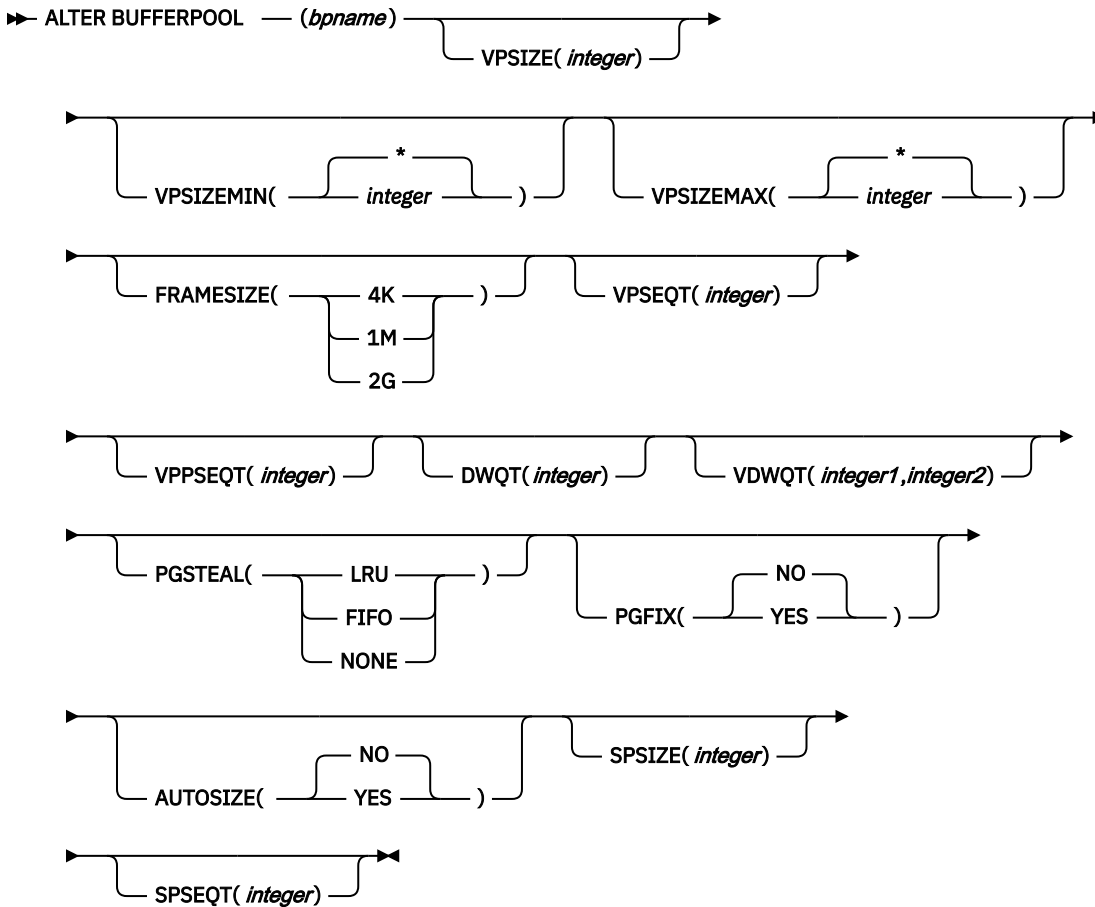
ALTER BUFFERPOOL (bpname) VPSIZE( integer)

VPSIZEMIN( * integer ) VPSIZEMAX( * integer )

FRAMESIZE( 4K 1M 2G ) VPSEQT( integer)

VPPSEQT( integer) DWQT( integer) VDWQT( integer1,integer2)

PGSTEAL( LRU FIFO NONE ) PGFIX( NO YES )

AUTOSIZE( NO YES ) SPSIZE( integer)

SPSEQT( integer)